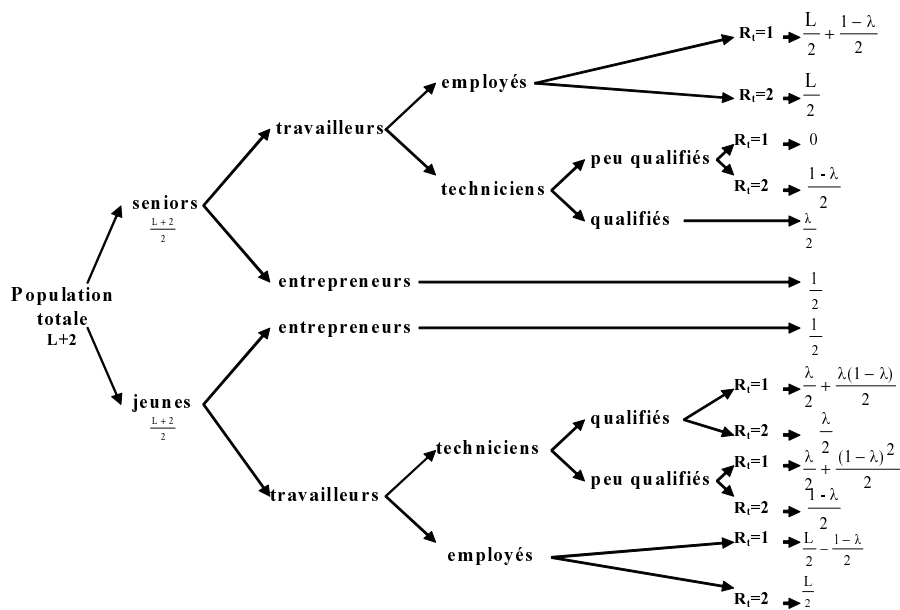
Population totale
L+2

seniors
$\frac{L+2}{2}$

travailleurs

employés

$R_t$=1 $\frac{L}{2}+\frac{1-\lambda}{2}$

$R_t$=2 $\frac{L}{2}$

techniciens

peu qualifiés

$R_t$=1 0

$R_t$=2 $\frac{1-\lambda}{2}$

qualifiés $\frac{\lambda}{2}$

entrepreneurs $\frac{1}{2}$

jeunes
$\frac{L+2}{2}$

entrepreneurs $\frac{1}{2}$

travailleurs

techniciens

qualifiés

$R_t$=1 $\frac{\lambda}{2}+\frac{\lambda(1-\lambda)}{2}$

$R_t$=2 $\frac{\lambda}{2}$

peu qualifiés

$R_t$=1 $\frac{\lambda}{2}+\frac{(1-\lambda)^2}{2}$

$R_t$=2 $\frac{1-\lambda}{2}$

employés

$R_t$=1 $\frac{L}{2}-\frac{1-\lambda}{2}$

$R_t$=2 $\frac{L}{2}$